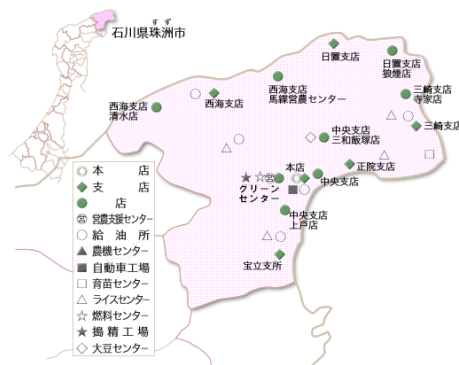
すず
石川県珠洲市

日置支店
日置支店
狼煙店
西海支店
馬緤営農センター
三崎支店
寺家店
西海支店
清水店
西海支店
三崎支店
中央支店
三和飯塚店
正院支店
本店
中央支店
グリーンセンター
中央支店
上戸店
宝立支所

本店
支店
店
営農支援センター
給油所
農機センター
自動車工場
育苗センター
ライスセンター
燃料センター
搗精工場
大豆センター